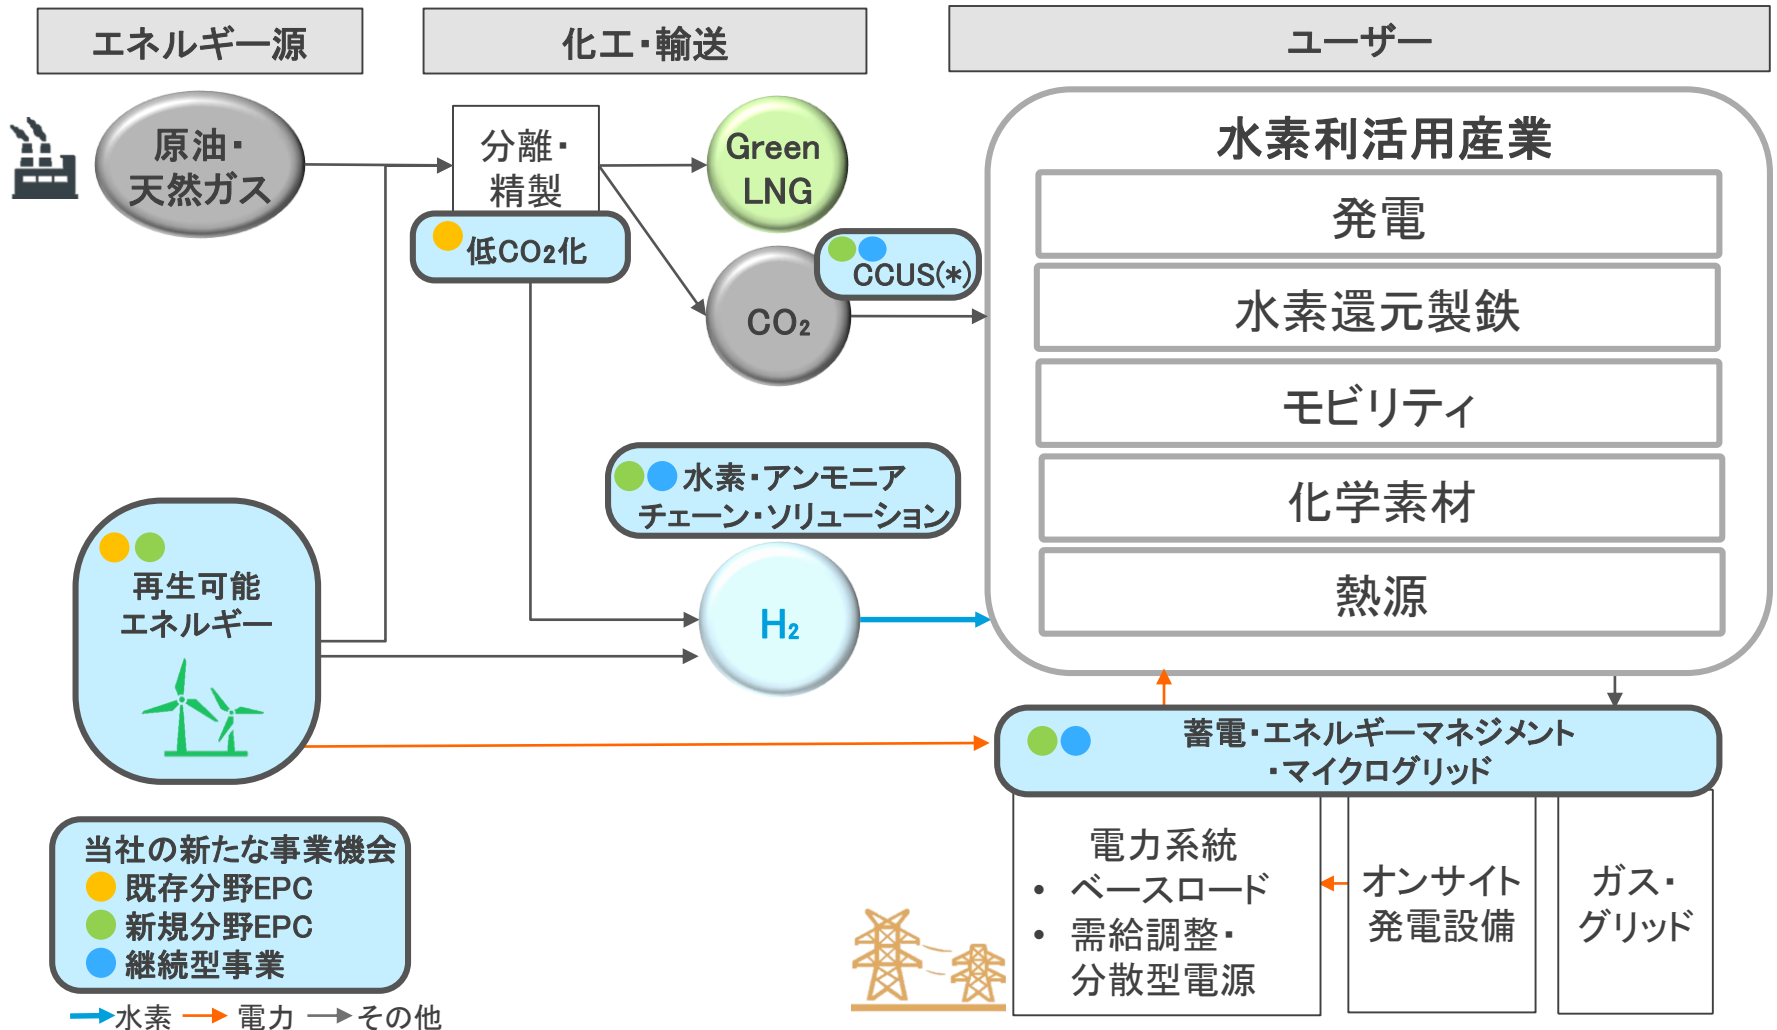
エネルギー源

化工・輸送

ユーザー

原油・天然ガス

分離・精製

Green LNG

低CO2化

CCUS(*)

$CO_2$

水素利活用産業

発電

水素還元製鉄

モビリティ

化学素材

熱源

水素・アンモニアチェーン・ソリューション

再生可能エネルギー

$H_2$

蓄電・エネルギーマネジメント・マイクログリッド

当社の新たな事業機会
既存分野EPC
新規分野EPC
継続型事業

電力系統
• ベースロード
• 需給調整・分散型電源

オンサイト発電設備

ガス・グリッド

水素 電力 その他